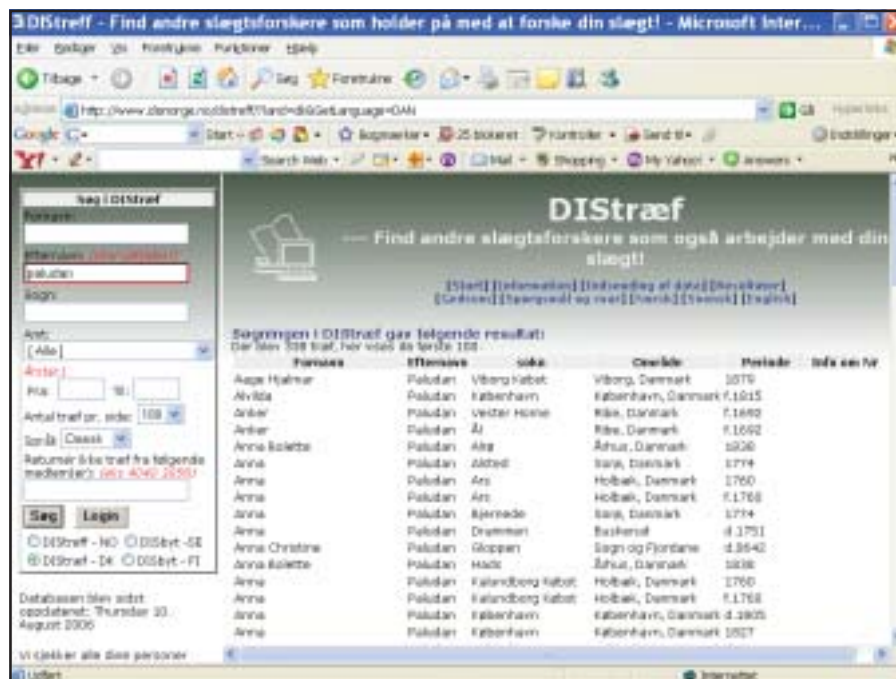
DIStreff - Find andre slægtsforskere som holder på med at forske din slægt! - Microsoft Inter...

Filer Rediger Vis Foretrukne Funktioner Hjælp

Tilbage

Adresse http://www.disnorge.no/distreff/?land=dk&language=DAN

Google

Y!

Søg i DIStreff

Fornavn:

Efternavn:

paludan

Sogn:

Amt:

[Alle]

Årstal:

Fra: til:

Antal træf pr. side: 100

Sortér Classic

Returnér ikke træf fra følgende medlem(er):

Søg Login

DIStreff - NO DISbyt -SE

DIStreff - DK DISbyt - FI

Databasen blev sidst opdateret: Thursday 10. August 2006

Vi tjekker alle dine personer

DIStræf

— Find andre slægtsforskere som også arbejder med din slægt!

[Start] [Information] [Indsending af data] [Resultater] [Links] [Spørgsmål og svar] [Norsk] [Svensk] [English]

Søgningen i DIStraef gav følgende resultat:
Der blev 308 træf, her vises de første 100.

| Fornavn | Efternavn | Sokn | Område | Periode | Info om hr |
|---|---|---|---|---|---|
| Aage Hjalmar | Paludan | Viborg Købst | Viborg, Danmark | 1879 | |
| Alvilda | Paludan | København | København, Danmark | f.1815 | |
| Anker | Paludan | Vester Horne | Ribe, Danmark | f.1660 | |
| Anker | Paludan | Ål | Ribe, Danmark | f.1692 | |
| Anna Kolette | Paludan | Alrø | Århus, Danmark | 1838 | |
| Anna | Paludan | Aldted | Sorø, Danmark | 1774 | |
| Anna | Paludan | Ars | Holbæk, Danmark | 1760 | |
| Anna | Paludan | Ars | Holbæk, Danmark | f.1768 | |
| Anna | Paludan | Bjernede | Sorø, Danmark | 1774 | |
| Anna | Paludan | Drammen | Buskerud | d.1751 | |
| Anna Christine | Paludan | Gloppen | Sogn og Fjordane | d.1842 | |
| Anna Kolette | Paludan | Hads | Århus, Danmark | 1838 | |
| Anna | Paludan | Kalundborg Købst | Holbæk, Danmark | 1760 | |
| Anna | Paludan | Kalundborg Købst | Holbæk, Danmark | f.1768 | |
| Anna | Paludan | København | København, Danmark | d.1805 | |
| Anna | Paludan | København | København, Danmark | 1827 | |

Udført

Internettet